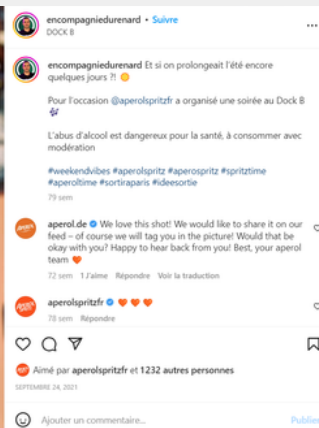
encompagniedurenard • Suivre
DOCK B

encompagniedurenard Et si on prolongeait l'été encore quelques jours ?! 😊

Pour l'occasion @aperolspritzfr a organisé une soirée au Dock B 🪩

L'abus d'alcool est dangereux pour la santé, à consommer avec modération

#weekendvibes #aperolspritz #aperospritz #spritztime #aperoltime #sortiraparis #ideesortie

79 sem

aperol.de We love this shot! We would like to share it on our feed – of course we will tag you in the picture! Would that be okay with you? Happy to hear back from you! Best, your aperol team 🧡

72 sem 1 J'aime Répondre Voir la traduction

aperolspritzfr 🧡🧡🧡

78 sem Répondre

Aimé par aperolspritzfr et 1232 autres personnes

SEPTEMBRE 24, 2021

Ajouter un commentaire...

Publier